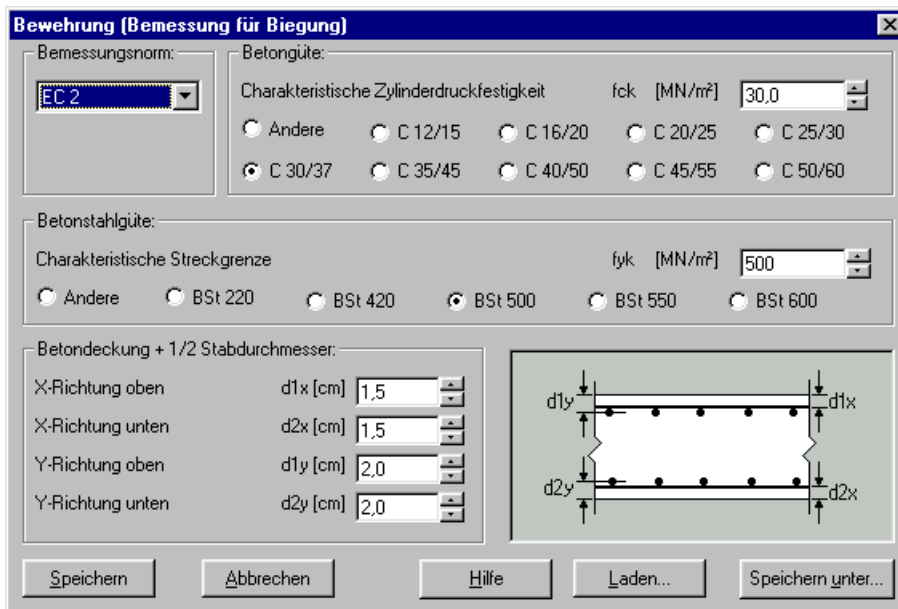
Bewehrung (Bemessung für Biegung)

Bemessungsnorm:
EC 2

Betongüte:
Charakteristische Zylinderdruckfestigkeit fck [MN/m²] 30,0
Andere C 12/15 C 16/20 C 20/25 C 25/30
C 30/37 C 35/45 C 40/50 C 45/55 C 50/60

Betonstahlgüte:
Charakteristische Streckgrenze fyk [MN/m²] 500
Andere BSt 220 BSt 420 BSt 500 BSt 550 BSt 600

Betondeckung + 1/2 Stabdurchmesser:
X-Richtung oben d1x [cm] 1,5
X-Richtung unten d2x [cm] 1,5
Y-Richtung oben d1y [cm] 2,0
Y-Richtung unten d2y [cm] 2,0

d1y d1x
d2y d2x

Speichern Abbrechen Hilfe Laden... Speichern unter...